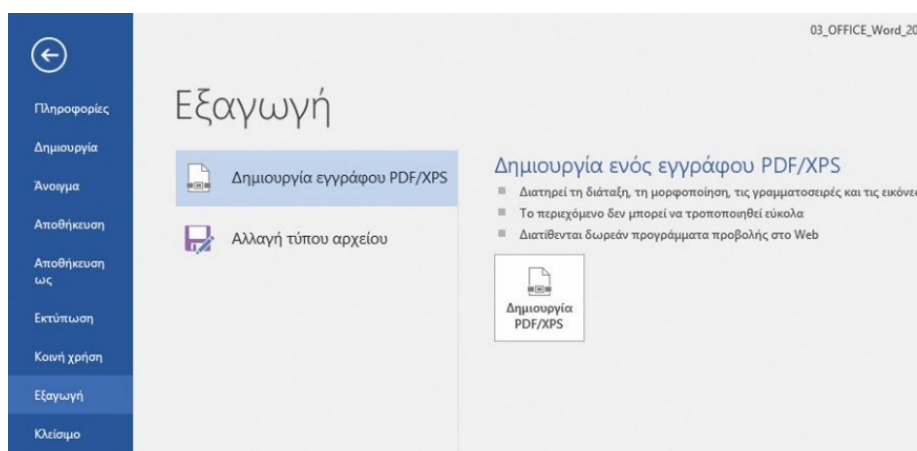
03_OFFICE_Word_20

Πληροφορίες
Δημιουργία
Άνοιγμα
Αποθήκευση
Αποθήκευση ως
Εκτύπωση
Κοινή χρήση
Εξαγωγή
Κλείσιμο

Εξαγωγή

Δημιουργία εγγράφου PDF/XPS

Αλλαγή τύπου αρχείου

Δημιουργία ενός εγγράφου PDF/XPS
Διατηρεί τη διάταξη, τη μορφοποίηση, τις γραμματοσειρές και τις εικόνε
Το περιεχόμενο δεν μπορεί να τροποποιηθεί εύκολα
Διατίθενται δωρεάν προγράμματα προβολής στο Web

Δημιουργία PDF/XPS